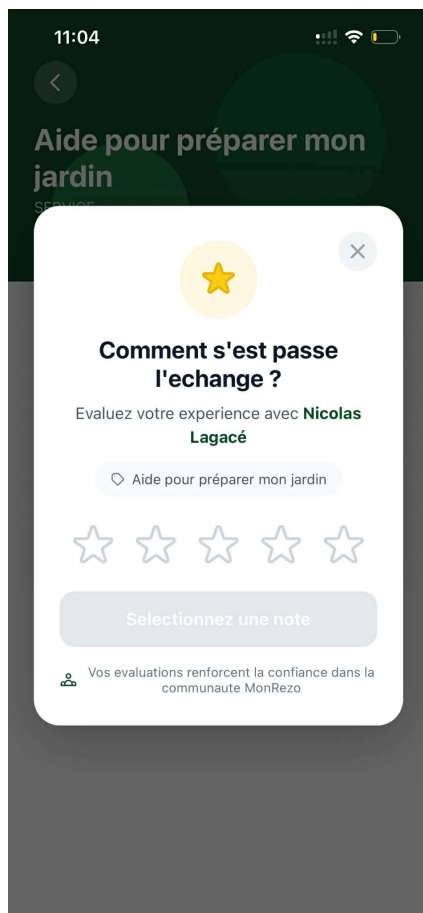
11:04

Aide pour préparer mon jardin

SERVICE

Comment s'est passe l'echange ?

Evaluez votre experience avec Nicolas Lagacé

Aide pour préparer mon jardin

Selectionnez une note

Vos evaluations renforcent la confiance dans la communaute MonRezo